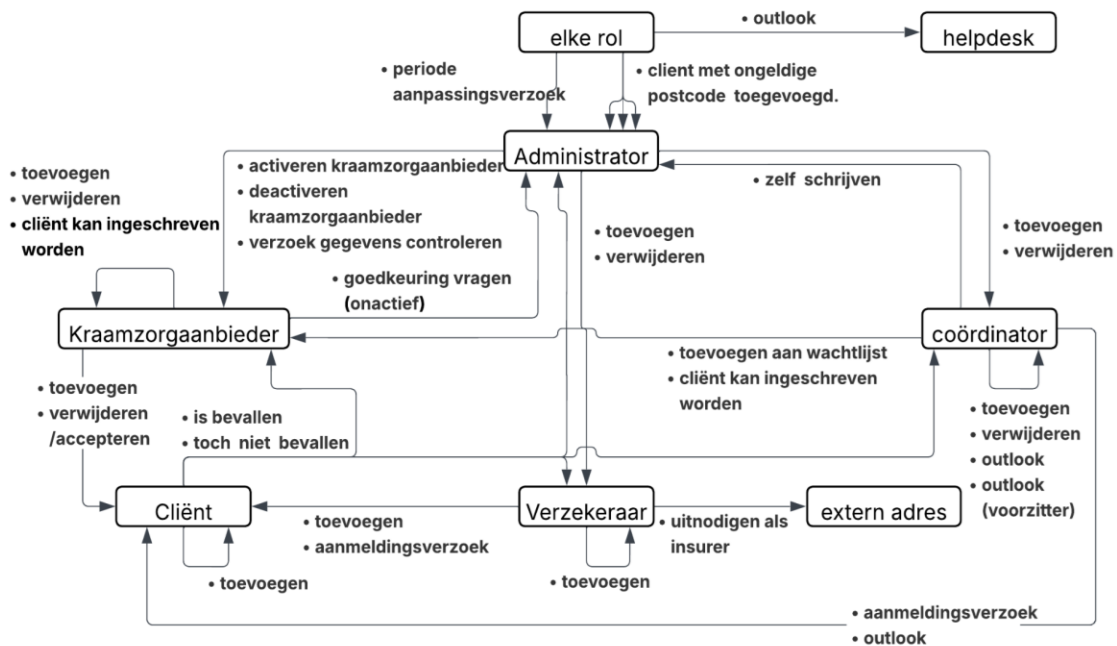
elke rol

• outlook

helpdesk

• periode aanpassingsverzoek

• client met ongeldige postcode toegevoegd.

Administrator

• toevoegen
• verwijderen
• cliënt kan ingeschreven worden

• activeren kraamzorgaanbieder
• deactiveren kraamzorgaanbieder
• verzoek gegevens controleren

• zelf schrijven

• toevoegen
• verwijderen

• toevoegen
• verwijderen

• goedkeuring vragen (onactief)

Kraamzorgaanbieder

coördinator

• toevoegen aan wachtlijst
• cliënt kan ingeschreven worden

• toevoegen
• verwijderen /accepteren

• is bevallen
• toch niet bevallen

• toevoegen
• verwijderen
• outlook
• outlook (voorzitter)

Cliënt

Verzekeraar

extern adres

• toevoegen
• aanmeldingsverzoek

• uitnodigen als insurer

• toevoegen

• toevoegen

• aanmeldingsverzoek
• outlook